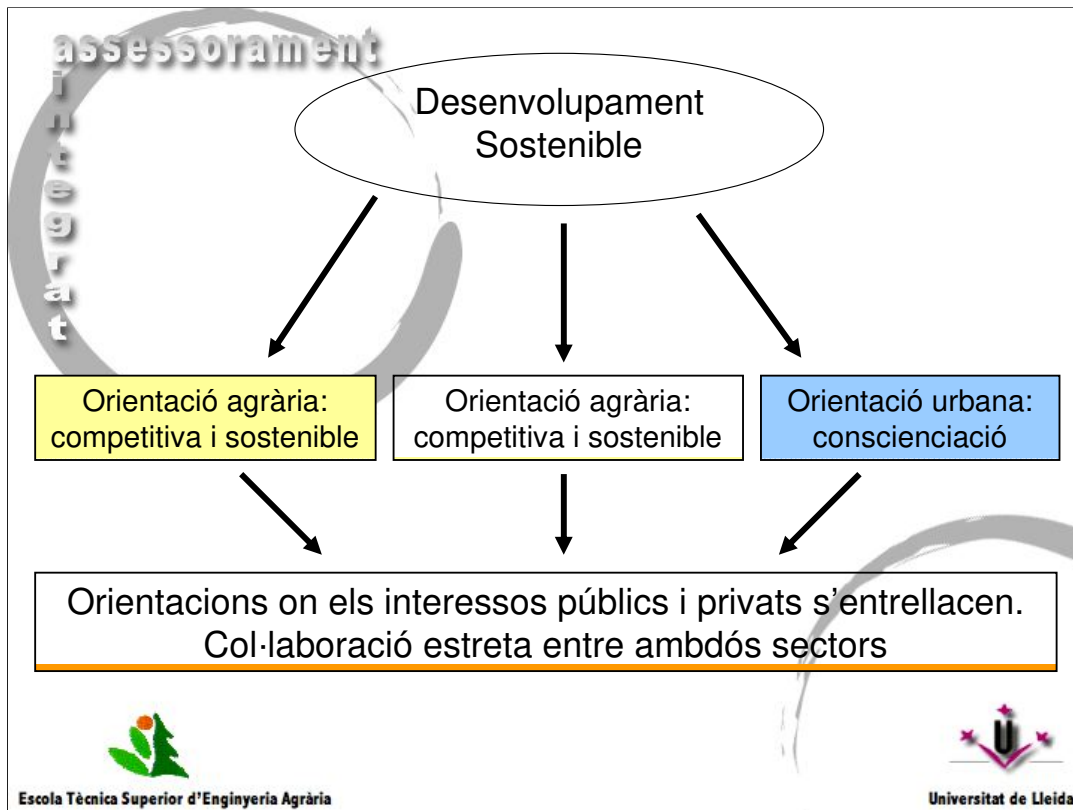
assessorament
integrat

Desenvolupament Sostenible

Orientació agrària: competitiva i sostenible

Orientació agrària: competitiva i sostenible

Orientació urbana: conscienciació

Orientacions on els interessos públics i privats s'entrellacen. Col·laboració estreta entre ambdós sectors

Escola Tècnica Superior d'Enginyeria Agrària

Universitat de Lleida